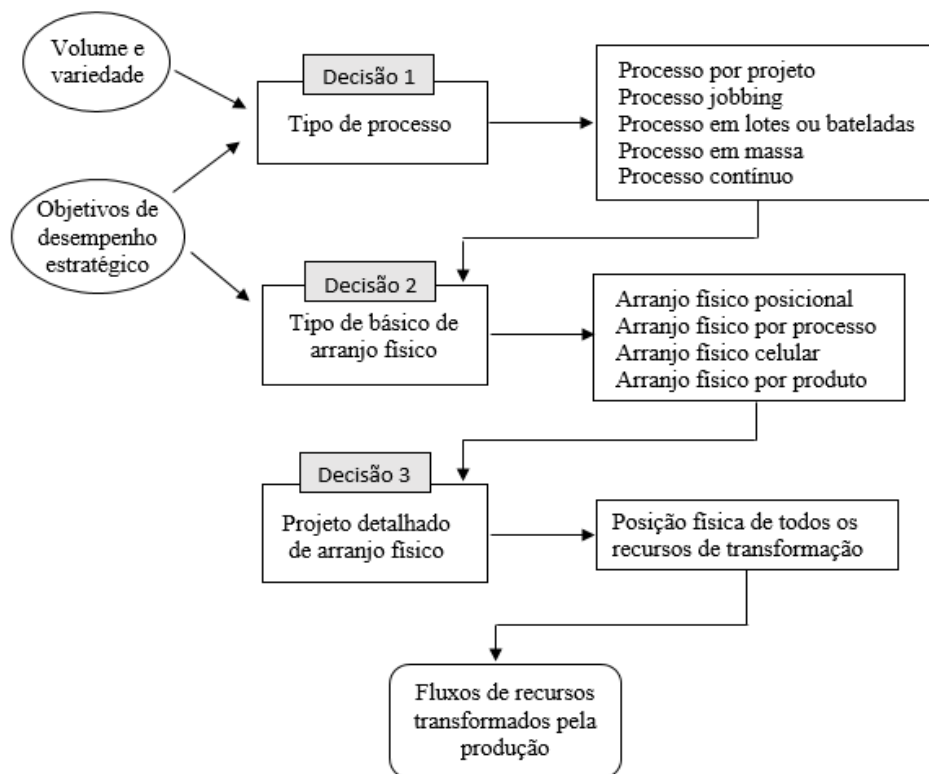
Volume e variedade

Objetivos de desempenho estratégico

Decisão 1

Tipo de processo

Processo por projeto
Processo jobbing
Processo em lotes ou bateladas
Processo em massa
Processo contínuo

Decisão 2

Tipo de básico de arranjo físico

Arranjo físico posicional
Arranjo físico por processo
Arranjo físico celular
Arranjo físico por produto

Decisão 3

Projeto detalhado de arranjo físico

Posição física de todos os recursos de transformação

Fluxos de recursos transformados pela produção